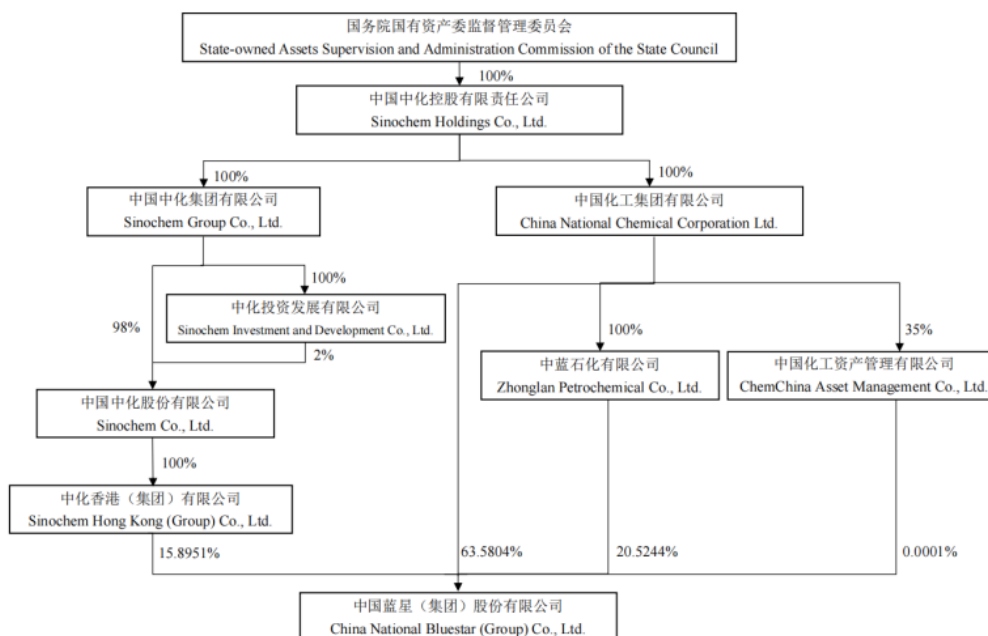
国务院国有资产委监督管理委员会
State-owned Assets Supervision and Administration Commission of the State Council

100%

中国中化控股有限责任公司
Sinochem Holdings Co., Ltd.

100%

中国中化集团有限公司
Sinochem Group Co., Ltd.

100%

中国化工集团有限公司
China National Chemical Corporation Ltd.

100%

中化投资发展有限公司
Sinochem Investment and Development Co., Ltd.

98%

2%

100%

中蓝石化有限公司
Zhonglan Petrochemical Co., Ltd.

35%

中国化工资产管理有限公司
ChemChina Asset Management Co., Ltd.

中国中化股份有限公司
Sinochem Co., Ltd.

100%

中化香港（集团）有限公司
Sinochem Hong Kong (Group) Co., Ltd.

15.8951%

63.5804%

20.5244%

0.0001%

中国蓝星（集团）股份有限公司
China National Bluestar (Group) Co., Ltd.